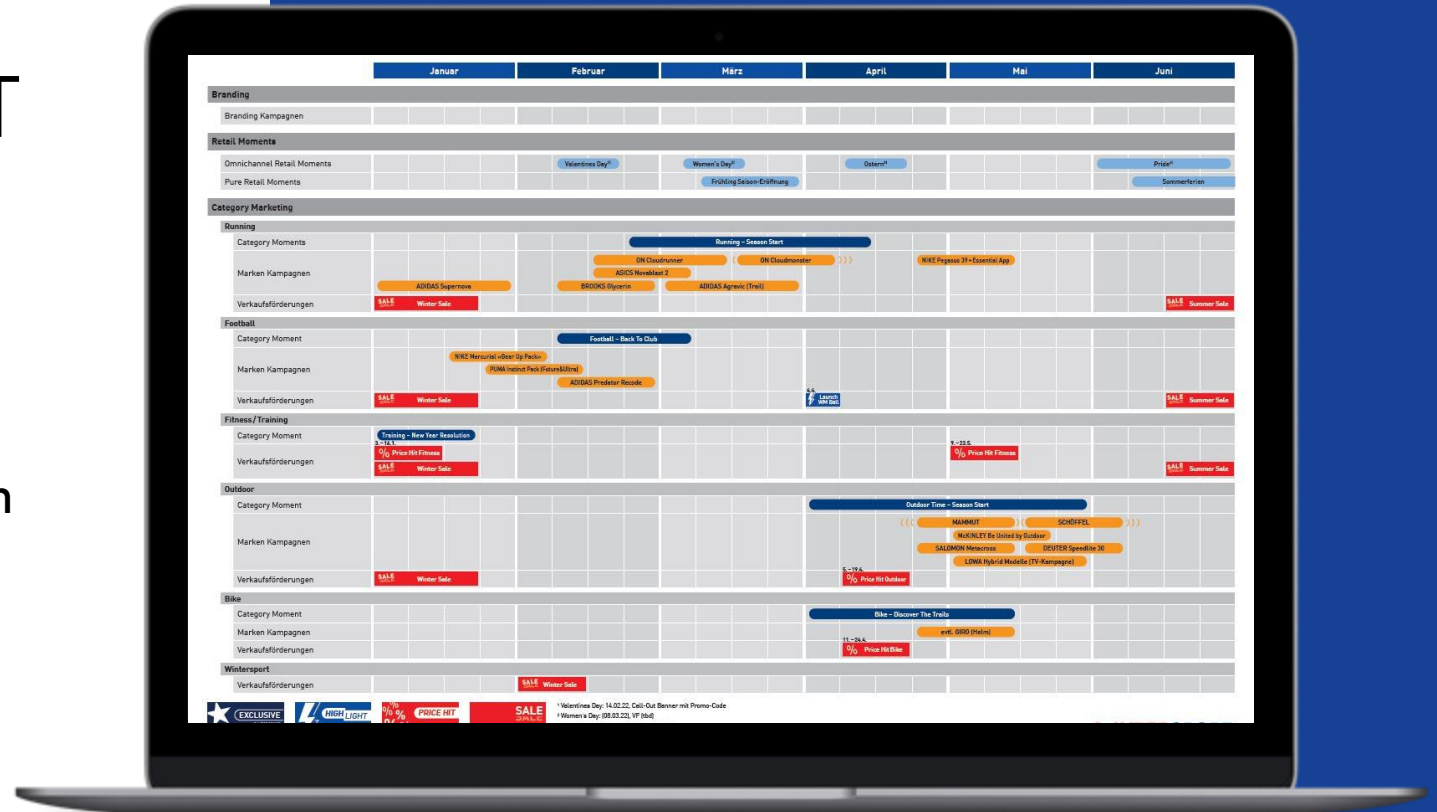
Januar | Februar | März | April | Mai | Juni

Branding
Branding Kampagnen

Retail Moments
Omnichannel Retail Moments — Valentines Day¹ — Women's Day² — Ostern³ — Pride⁴
Pure Retail Moments — Frühling Saison-Eröffnung — Sommerferien

Category Marketing
Running
Category Moments — Running - Season Start
Marken Kampagnen — ON Cloudrunner — ON Cloudmonster — NIKE Pegasus 39 + Essential App — ASICS Novablast 2 — ADIDAS Supernova — BROOKS Glycerin — ADIDAS Agravic (Trail)
Verkaufsförderungen — SALE Winter Sale — SALE Summer Sale

Football
Category Moment — Football - Back To Club
Marken Kampagnen — NIKE Mercurial «Gear Up Pack» — PUMA Instinct Pack (Future&Ultra) — ADIDAS Predator Recode
Verkaufsförderungen — SALE Winter Sale — 6.4. Launch WM Ball — SALE Summer Sale

Fitness / Training
Category Moment — Training - New Year Resolution
Verkaufsförderungen — 3.-16.1. % Price Hit Fitness — SALE Winter Sale — 9.-22.5. % Price Hit Fitness — SALE Summer Sale

Outdoor
Category Moment — Outdoor Time - Season Start
Marken Kampagnen — MAMMUT — SCHÖFFEL — McKINLEY Be United by Outdoor — SALOMON Metacross — DEUTER Speedlite 30 — LOWA Hybrid Modelle (TV-Kampagne)
Verkaufsförderungen — SALE Winter Sale — 5.-19.4. % Price Hit Outdoor

Bike
Category Moment — Bike - Discover The Trails
Marken Kampagnen — evtl. GIRO (Helm)
Verkaufsförderungen — 11.-24.4. % Price Hit Bike

Wintersport
Verkaufsförderungen — SALE Winter Sale

EXCLUSIVE — HIGHLIGHT — % PRICE HIT — SALE

¹ Valentines Day: 14.02.22, Call-Out Banner mit Promo-Code
² Women's Day: (08.03.22), VF (tbd)